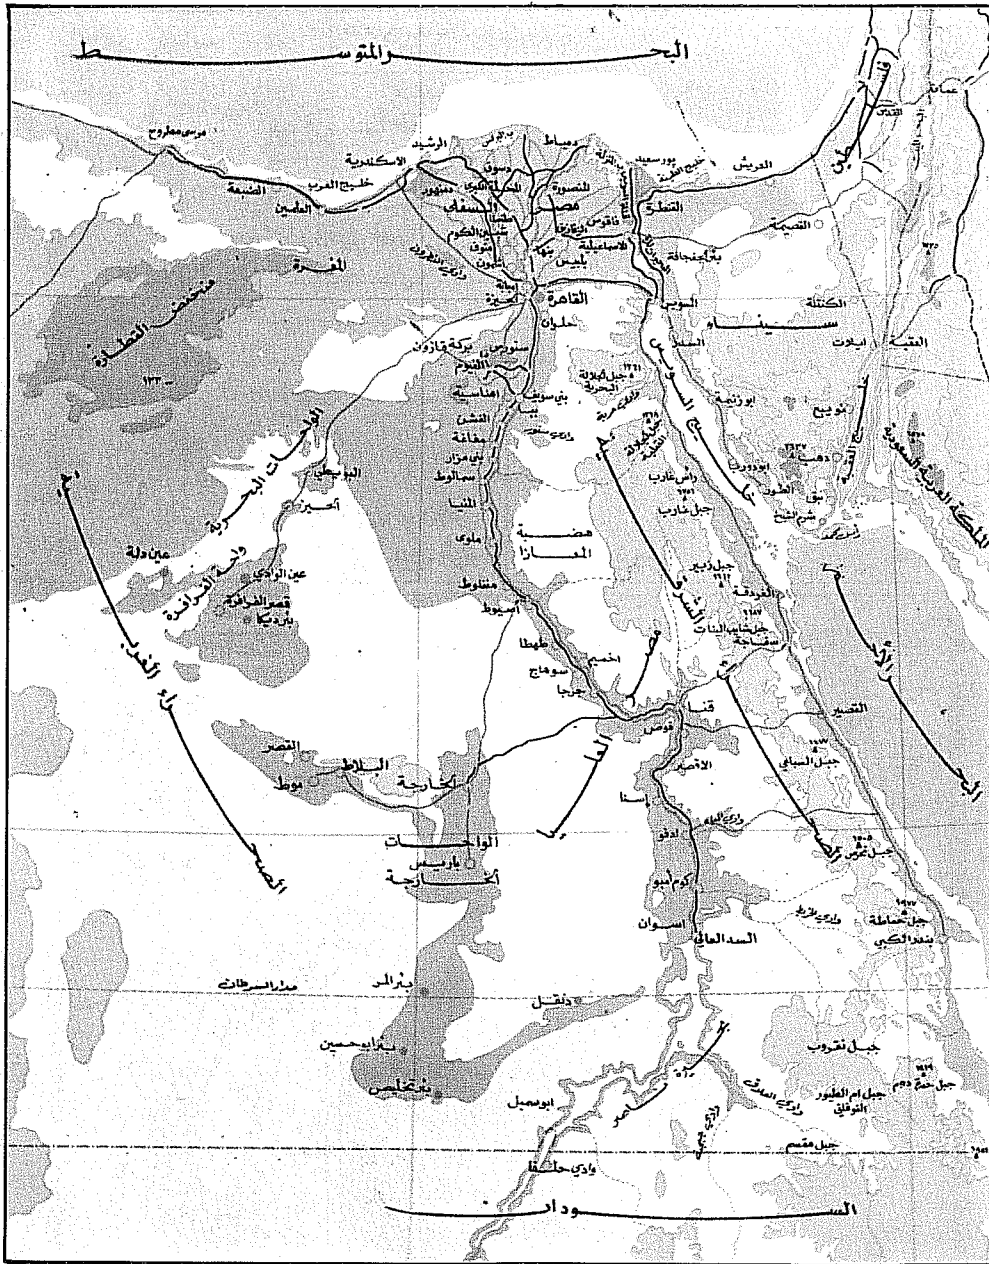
البحر المتوسط
مرسى مطروح
الاسكندرية
الضبعة
خليج العرب
العلمين
الرشيد
برلس
دمياط
بحيرة البرلة
بورسعيد
العريش
رفح
غزة
المحلة الكبرى
دمنهور
المنصورة
طنطا
الزقازيق
القنطرة
مصر
السفلى
شبين الكوم
منوف
بنها
بلبيس
الاسماعيلية
وادي النطرون
القصيمة
المغرة
منخفض القطارة
القاهرة
الجيزة
حلوان
السويس
الكنتلة
سيناء
العقبة
ايلات
بركة قارون
الفيوم
سنورس
بني سويف
اهناسية
ببا
الفشن
مغاغة
بني مزار
سمالوط
المنيا
ملوى
منفلوط
اسيوط
ابو زنيمة
الطور
ابو رديس
دهب
نويبع
شرم الشيخ
خليج السويس
خليج العقبة
المملكة العربية السعودية
رأس غارب
جبل غارب
جبل زيت
الغردقة
سفاجا
هضبة المعازا
الواحات البحرية
الباويطي
الحيز
عين دلة
عين الوادي
واحة الفرافرة
قصر الفرافرة
بئر دكا
الصحراء الشرقية
طهطا
سوهاج
اخميم
جرجا
قنا
قوص
الأقصر
القصير
جبل السباعي
اسنا
ادفو
كوم أمبو
اسوان
السد العالي
جبل حماطة
رأس بناس
البحر الأحمر
الصحراء الغربية
الوادي الجديد
الخارجة
الداخلة
موط
القصر
الواحات الخارجة
باريس
بئر المر
دنقل
بئر ابو حسين
بئر طرفاوي
ابو سمبل
بحيرة ناصر
جبل علبة
جبل عوينات
وادي حلفا
السودان